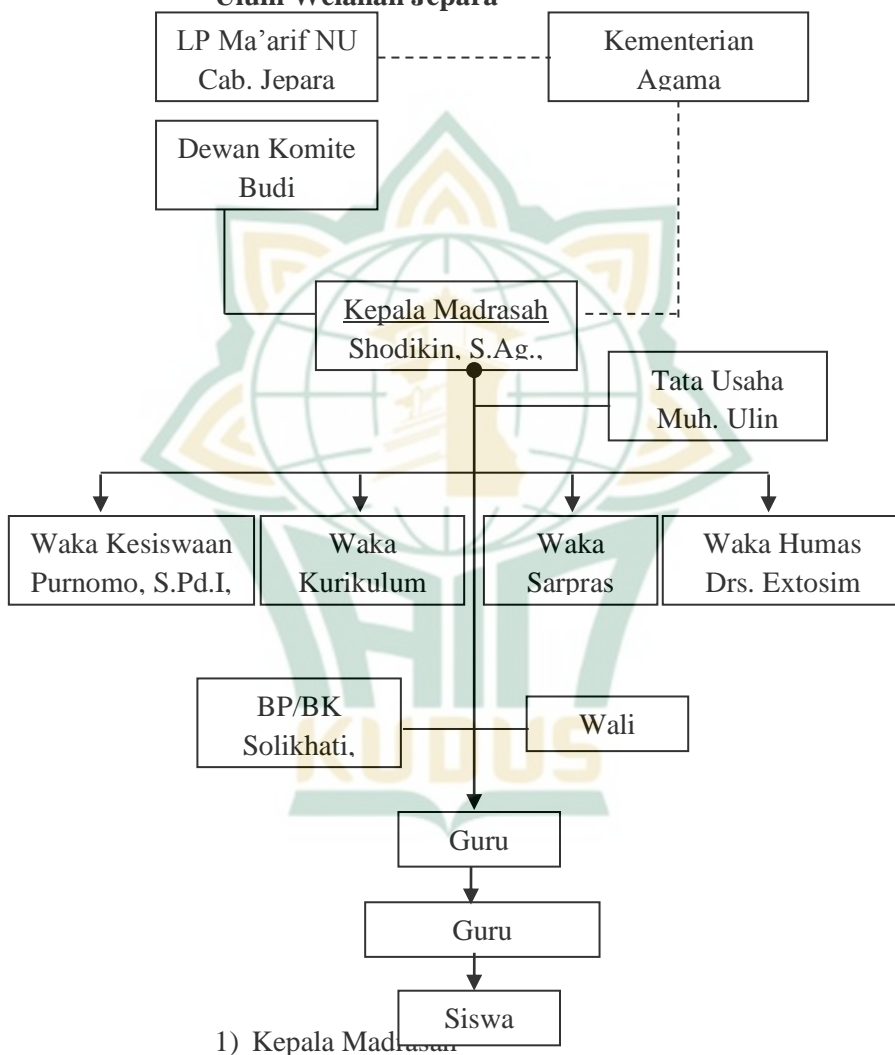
Ulum Welahan Jepara

LP Ma'arif NU Cab. Jepara

Kementerian Agama

Dewan Komite Budi

Kepala Madrasah Shodikin, S.Ag.,

Tata Usaha Muh. Ulin

Waka Kesiswaan Purnomo, S.Pd.I,

Waka Kurikulum

Waka Sarpras

Waka Humas Drs. Extosim

BP/BK Solikhati,

Wali

Guru

Guru

Siswa

1) Kepala Madrasah